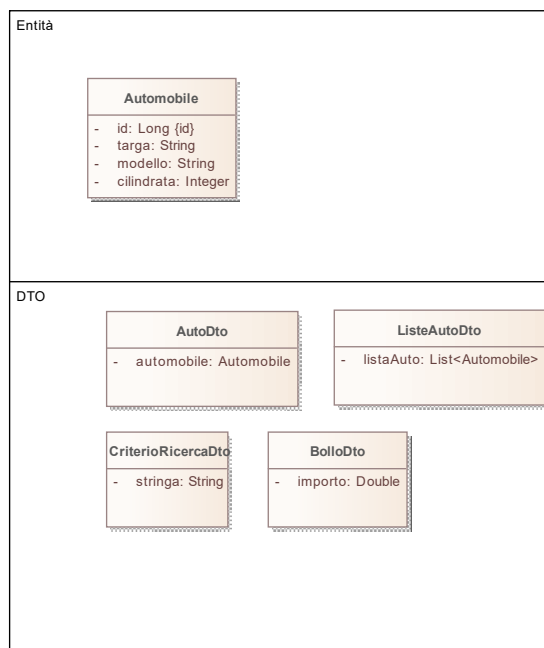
Entità

Automobile

- id: Long {id}
- targa: String
- modello: String
- cilindrata: Integer

DTO

AutoDto

- automobile: Automobile

ListeAutoDto

- listaAuto: List<Automobile>

CriterioRicercaDto

- stringa: String

BolloDto

- importo: Double